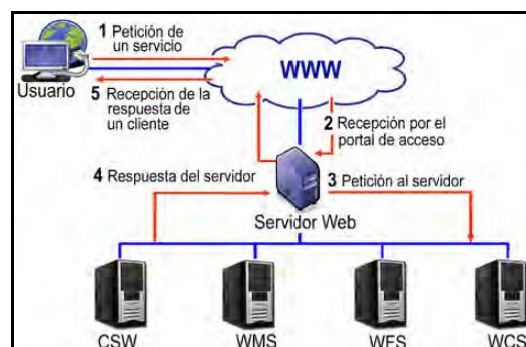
1 Petición de un servicio

WWW

Usuario

5 Recepción de la respuesta de un cliente

2 Recepción por el portal de acceso

4 Respuesta del servidor

3 Petición al servidor

Servidor Web

CSW

WMS

WFS

WCS